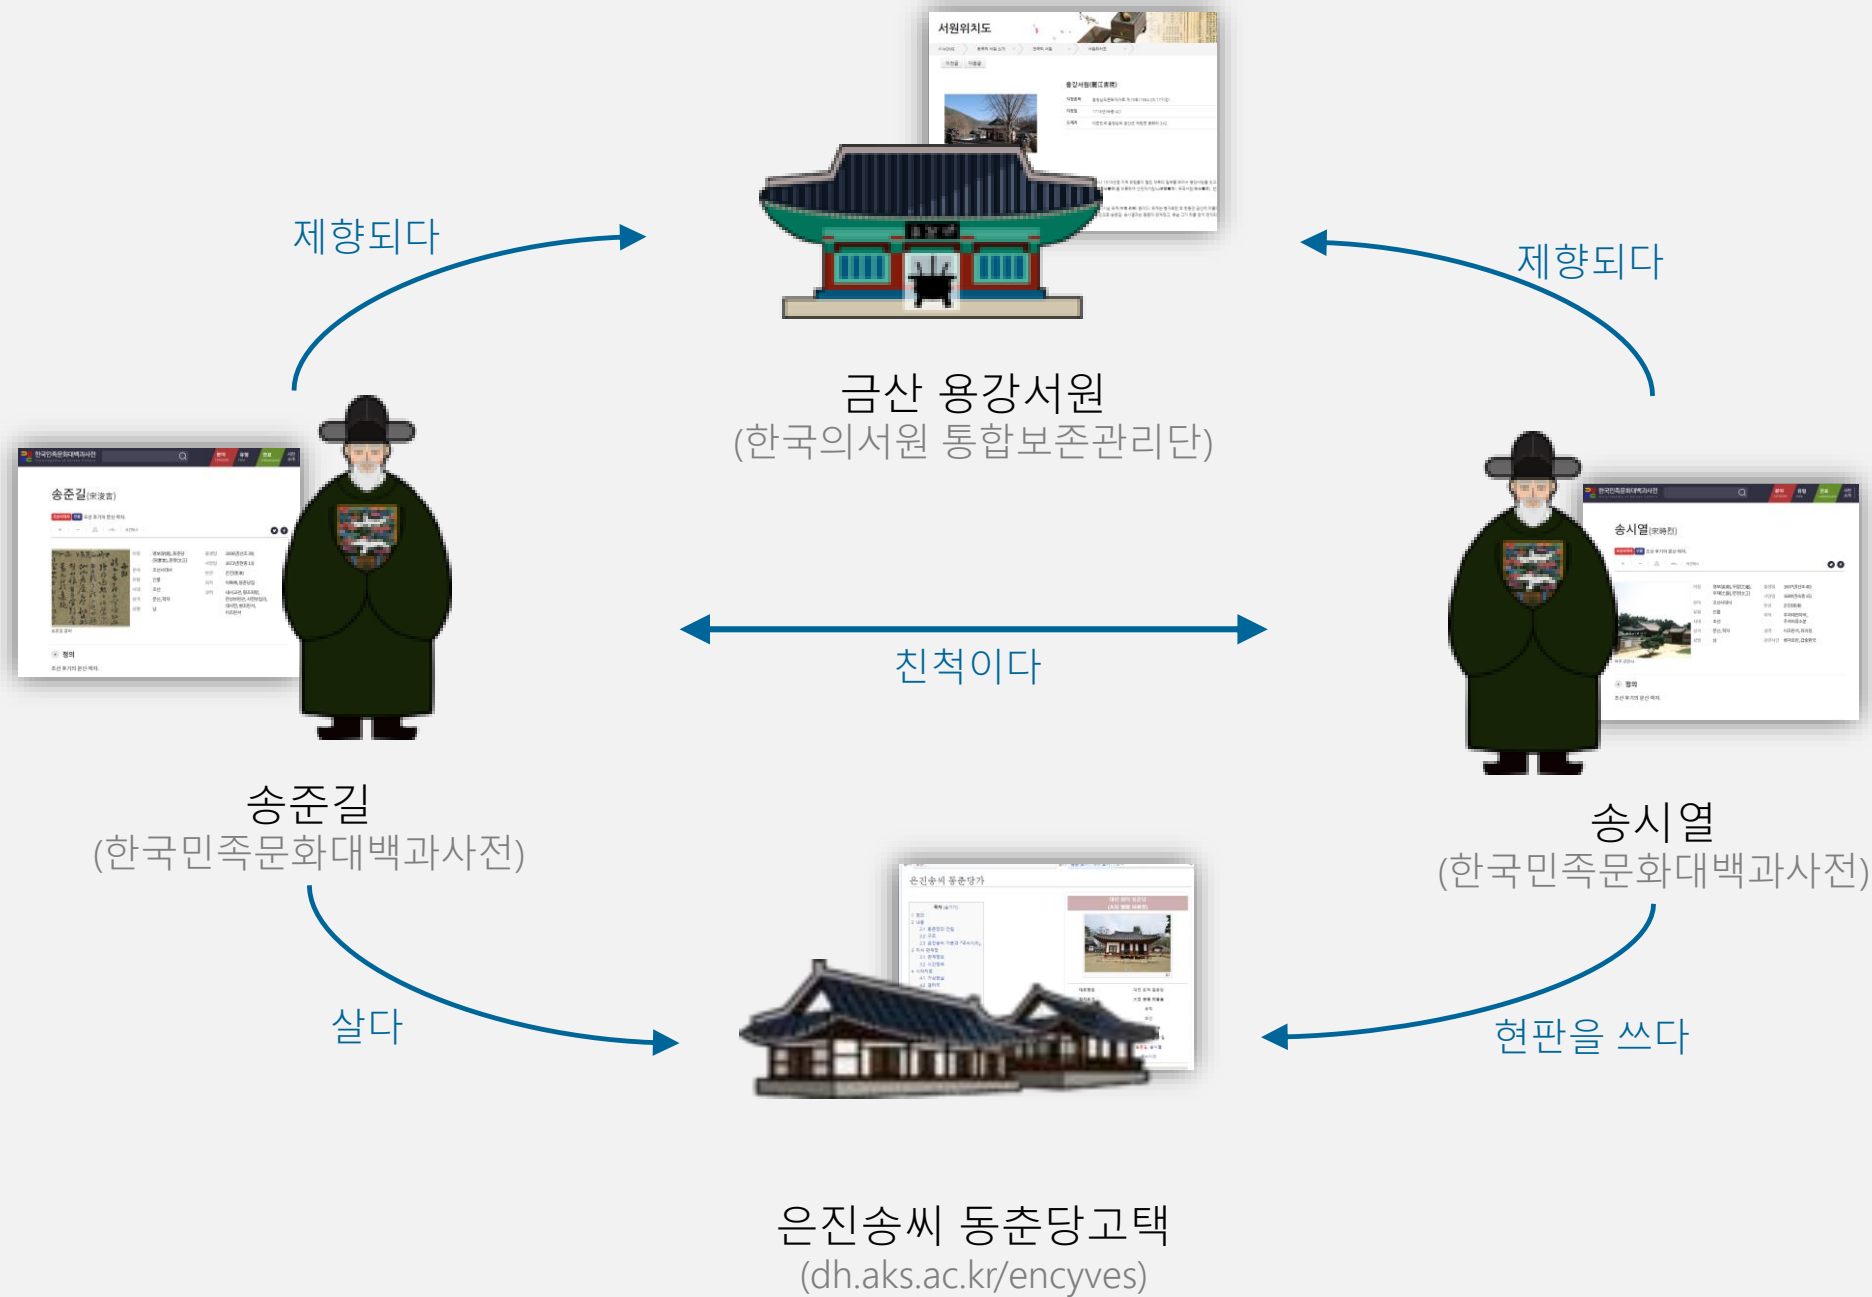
서원위치도

용강서원(龍江書院)

제향되다

제향되다

금산 용강서원
(한국의서원 통합보존관리단)

한국민족문화대백과사전

송준길(宋浚吉)

정의

한국민족문화대백과사전

송시열(宋時烈)

정의

친척이다

송준길
(한국민족문화대백과사전)

송시열
(한국민족문화대백과사전)

은진송씨 동춘당가

살다

현판을 쓰다

은진송씨 동춘당고택
(dh.aks.ac.kr/encyves)